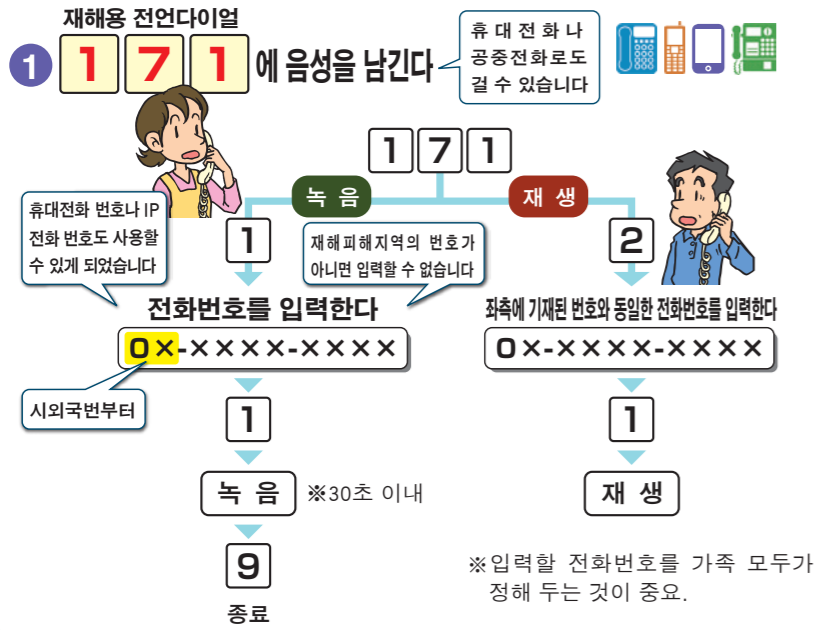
재해용 전언다이얼

1 171 에 음성을 남긴다

휴대전화나 공중전화로도 걸 수 있습니다

171

녹음

재생

휴대전화 번호나 IP 전화 번호도 사용할 수 있게 되었습니다

1

재해피해지역의 번호가 아니면 입력할 수 없습니다

2

전화번호를 입력한다

0×-××××-××××

시외국번부터

1

녹음 ※30초 이내

9

종료

좌측에 기재된 번호와 동일한 전화번호를 입력한다

0×-××××-××××

1

재생

※입력할 전화번호를 가족 모두가 정해 두는 것이 중요.